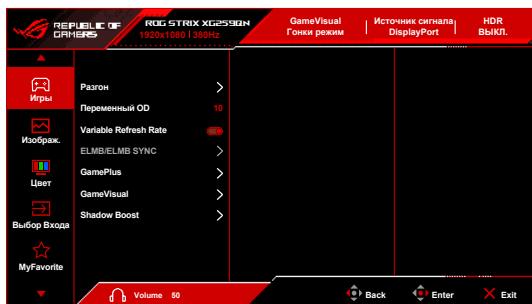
REPUBLIC OF GAMERS
ROG STRIX XG259QN
1920x1080 | 360Hz
GameVisual
Гонки режим
Источник сигнала
DisplayPort
HDR
ВЫКЛ.

Игры
Изображ.
Цвет
Выбор Входа
MyFavorite

Разгон
Переменный OD 10
Variable Refresh Rate
ELMB/ELMB SYNC
GamePlus
GameVisual
Shadow Boost

Volume 50
Back
Enter
Exit